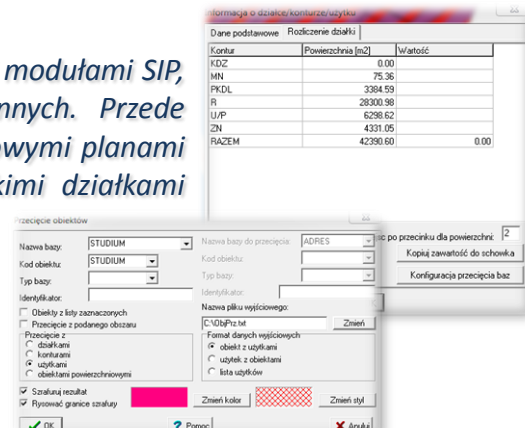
modułami SIP, nnych. Przede owymi planami kimi działkami

Informacja o działce/konturze/użytku

Dane podstawowe | Rozliczenie działki

| Kontur | Powierzchnia [m2] | Wartość |
|---|---|---|
| KDZ | 0.00 | |
| MN | 75.36 | |
| PKDL | 3384.59 | |
| R | 28300.98 | |
| U/P | 6298.62 | |
| ZN | 4331.05 | |
| RAZEM | 42390.60 | 0.00 |

sc po przecinku dla powierzchni: 2

Kopiuj zawartość do schowka

Konfiguracja przecięcia baz

Przecięcie obiektów

Nazwa bazy: STUDIUM
Kod obiektu: STUDIUM
Typ bazy:
Identyfikator:
Obiekty z listy zaznaczonych
Przecięcie z podanego obszaru
Przecięcie z
działkami
konturami
użytkami
obiektami powierzchniowymi

Nazwa bazy do przecięcia: ADRES
Kod obiektu:
Typ bazy:
Identyfikator:
Nazwa pliku wyjściowego:
C:\DbPrz.txt
Zmień
Format danych wyjściowych
obiekt z użytkami
użytek z obiektami
lista użytków

Szrafuruj rezultat
Rysować granice szrafury
Zmień kolor
Zmień styl

OK
Pomoc
Anuluj